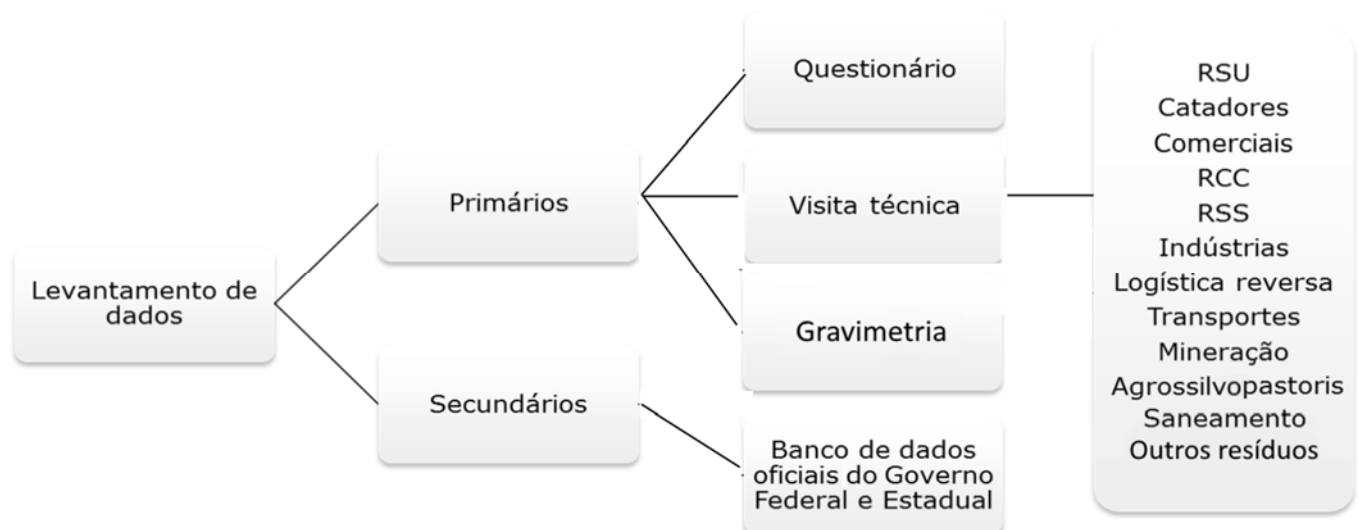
Levantamento de dados

Primários

Secundários

Questionário

Visita técnica

Gravimetria

Banco de dados oficiais do Governo Federal e Estadual

RSU
Catadores
Comerciais
RCC
RSS
Indústrias
Logística reversa
Transportes
Mineração
Agrossilvopastoris
Saneamento
Outros resíduos